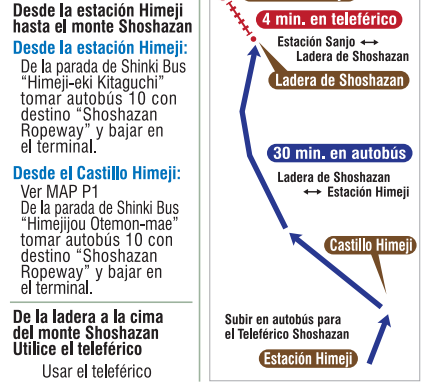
Desde la estación Himeji hasta el monte Shoshazan

Desde la estación Himeji:
De la parada de Shinki Bus "Himeji-eki Kitaguchi" tomar autobús 10 con destino "Shoshazan Ropeway" y bajar en el terminal.

Desde el Castillo Himeji:
Ver MAP P1
De la parada de Shinki Bus "Himejijou Otemon-mae" tomar autobús 10 con destino "Shoshazan Ropeway" y bajar en el terminal.

De la ladera a la cima del monte Shoshazan
Utilice el teleférico
Usar el teleférico

4 min. en teleférico

Estación Sanjo ↔ Ladera de Shoshazan

Ladera de Shoshazan

30 min. en autobús

Ladera de Shoshazan ↔ Estación Himeji

Castillo Himeji

Subir en autobús para el Teleférico Shoshazan

Estación Himeji